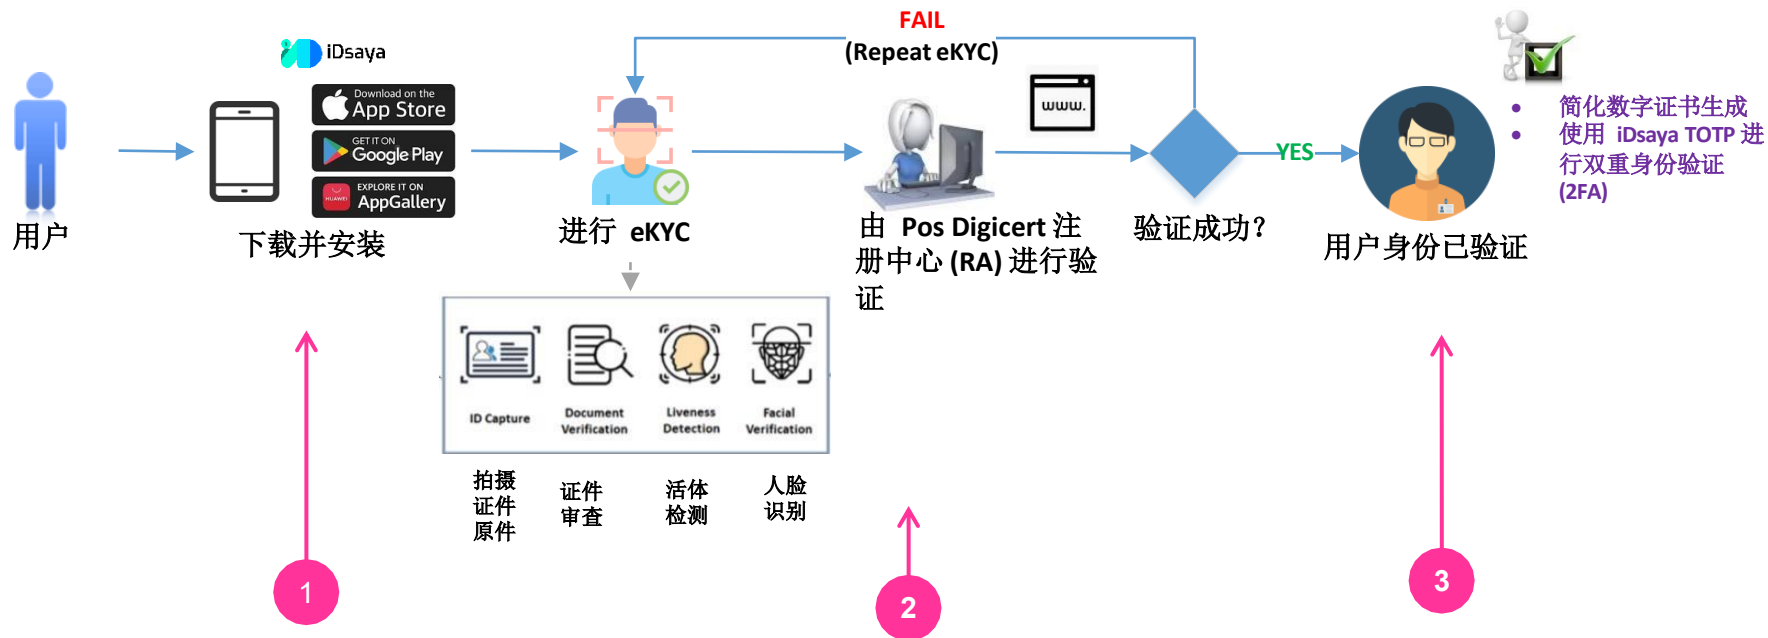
FAIL
(Repeat eKYC)

iDsaya

Download on the App Store
GET IT ON Google Play
EXPLORE IT ON AppGallery

www.

用户

下载并安装

进行 eKYC

由 Pos Digicert 注册中心 (RA) 进行验证

验证成功?

YES

用户身份已验证

• 简化数字证书生成
• 使用 iDsaya TOTP 进行双重身份验证 (2FA)

ID Capture
Document Verification
Liveness Detection
Facial Verification

拍摄证件原件
证件审查
活体检测
人脸识别

1
2
3